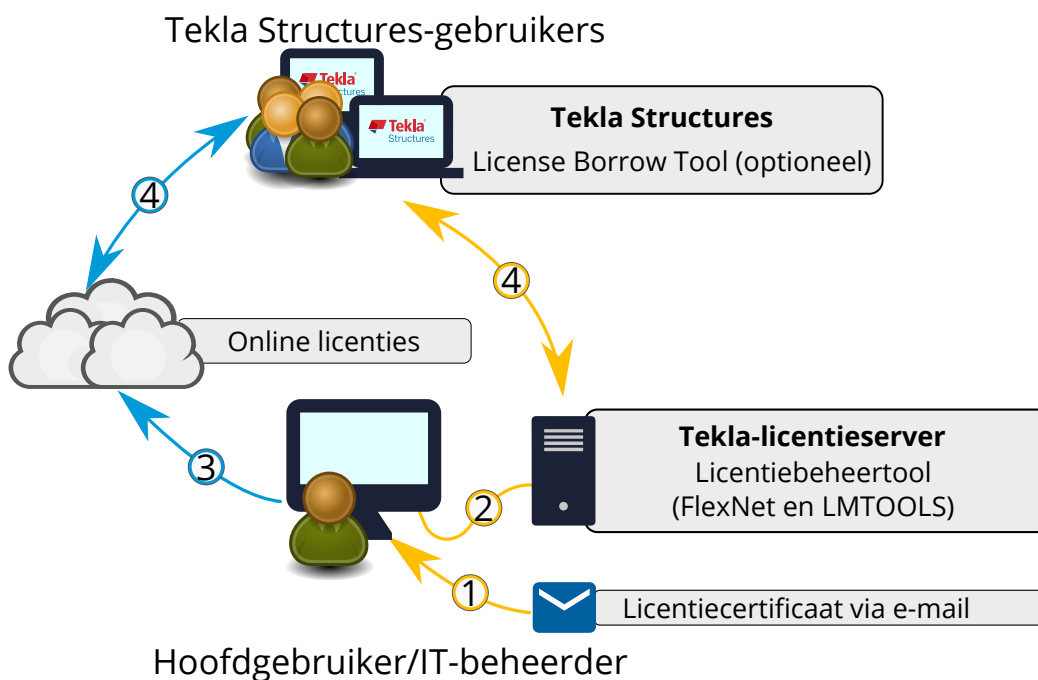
Tekla Structures-gebruikers

Tekla Structures

Tekla Structures

Tekla Structures
License Borrow Tool (optioneel)

4

4

Online licenties

Tekla-licentieserver
Licentiebeheertool
(FlexNet en LMTOOLS)

3

2

1

Licentiecertificaat via e-mail

Hoofdgebruiker/IT-beheerder